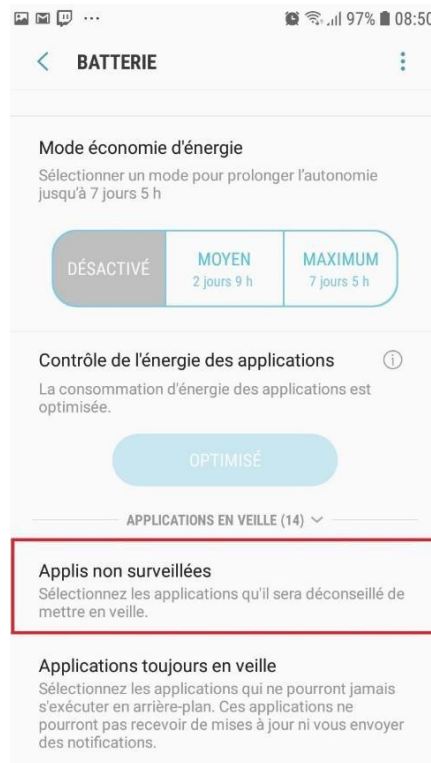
... 97% 08:50

< BATTERIE

Mode économie d'énergie
Sélectionner un mode pour prolonger l'autonomie jusqu'à 7 jours 5 h

DÉSACTIVÉ | MOYEN 2 jours 9 h | MAXIMUM 7 jours 5 h

Contrôle de l'énergie des applications
La consommation d'énergie des applications est optimisée.

OPTIMISÉ

APPLICATIONS EN VEILLE (14)

Applis non surveillées
Sélectionnez les applications qu'il sera déconseillé de mettre en veille.

Applications toujours en veille
Sélectionnez les applications qui ne pourront jamais s'exécuter en arrière-plan. Ces applications ne pourront pas recevoir de mises à jour ni vous envoyer des notifications.